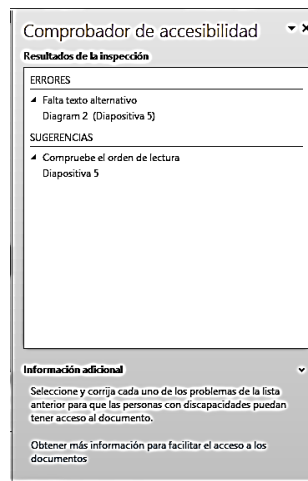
Comprobador de accesibilidad

Resultados de la inspección

ERRORES

Falta texto alternativo
Diagram 2 (Diapositiva 5)

SUGERENCIAS

Compruebe el orden de lectura
Diapositiva 5

Información adicional

Seleccione y corrija cada uno de los problemas de la lista anterior para que las personas con discapacidades puedan tener acceso al documento.

Obtener más información para facilitar el acceso a los documentos